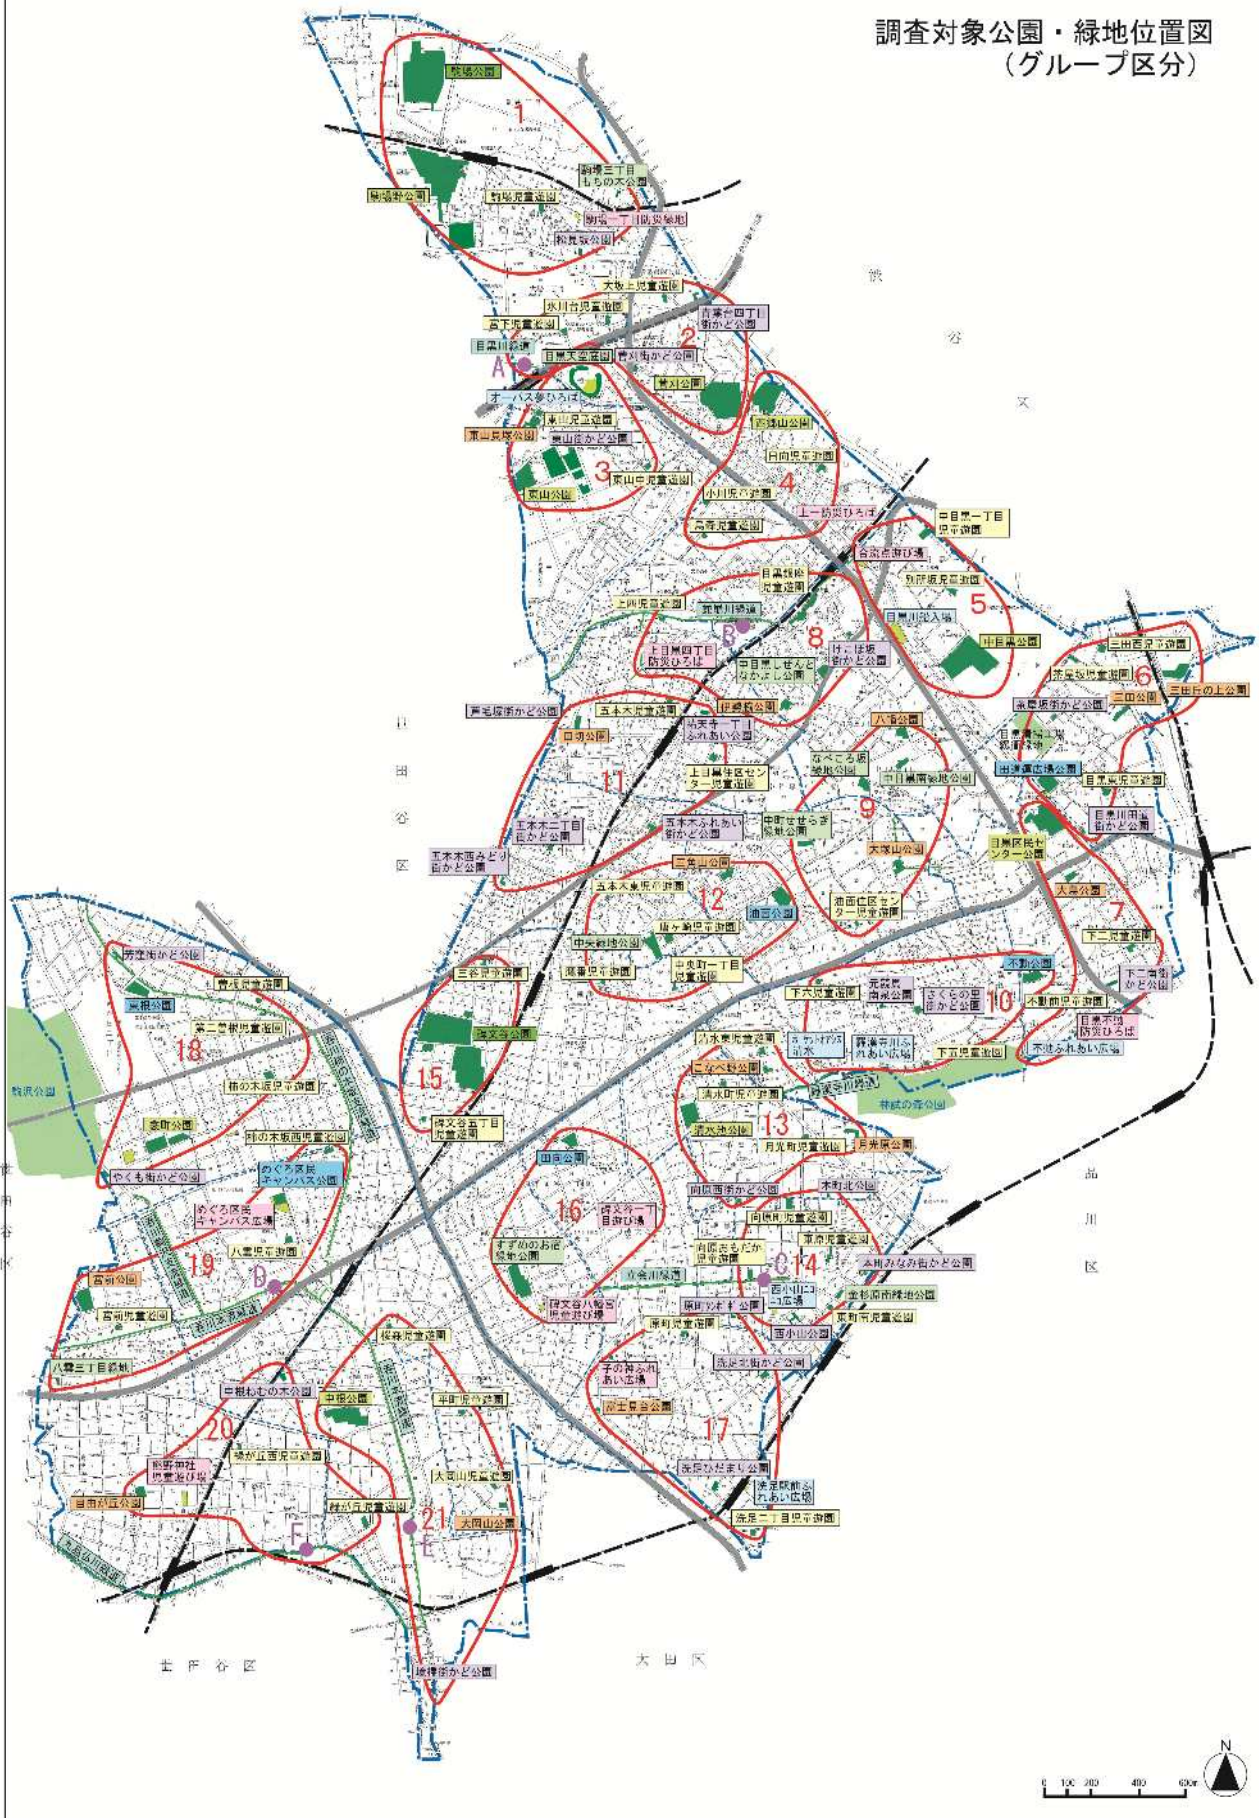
調査対象公園・緑地位置図
（グループ区分）

駒場公園
1
駒場三丁目もちの木公園
駒場野公園
駒場児童遊園
駒場一丁目防災緑地
駒場東公園
大坂上児童遊園
氷川台児童遊園
青葉台四丁目街かど公園
2
目黒川緑道
A
目黒天空庭園
菅刈街かど公園
C
菅刈公園
オーバス夢ひろば
東山児童遊園
東山街かど公園
菅刈児童遊園
3
東山中児童遊園
東山公園
西郷山公園
日向児童遊園
4
小川児童遊園
上目黒防災ひろば
菖蒲児童遊園
渋谷区
中目黒一丁目児童遊園
合流点遊び場
別所坂児童遊園
目黒銀座児童遊園
5
上目黒児童遊園
蛇崩川緑道
B
8
目黒川船入場
上目黒四丁目防災ひろば
中目黒しぜんとなかよし公園
けこぼ坂街かど公園
中目黒公園
三田西児童遊園
6
茶屋坂児童遊園
三田公園
三田丘の上公園
茶屋坂街かど公園
目黒清掃工場
目黒清掃広場
五本木児童遊園
祐天寺一丁目ふれあい公園
伊勢脇公園
碑文谷公園
八幡公園
田道広場公園
目黒東児童遊園
目黒川田道街かど公園
11
上目黒住区センター児童遊園
なべころ坂緑地公園
中目黒南緑地公園
9
中町せせらぎ緑地公園
五本木二丁目街かど公園
五本木ふれあい街かど公園
世田谷区
五本木西みどり街かど公園
目黒区民センター公園
大塚山公園
三谷山公園
大鳥公園
五本木東児童遊園
12
油面公園
油面住区センター児童遊園
7
下目黒児童遊園
鷹番児童遊園
中央緑地公園
目黒本町一丁目
下二地区かど公園
中央町一丁目児童遊園
不動公園
鷹番児童遊園
芳窪街かど公園
三谷児童遊園
下六児童遊園
元競馬場公園
さくらの里街かど公園
10
不動前児童遊園
碑文谷児童遊園
目黒不動防災ひろば
第二碑文谷児童遊園
18
碑文谷公園
清水東児童遊園
さかいざわ緑地
碑文谷川ふれあい広場
下目黒児童遊園
不動ふれあい広場
15
こなべ公園
林試の森公園
柿の木坂児童遊園
清水町児童遊園
駒沢公園
清水池公園
13
柿の木坂西児童遊園
碑文谷五丁目児童遊園
月光町児童遊園
月光原公園
原町公園
めぐろ区民キャンパス公園
目黒区民
向原西街かど公園
本町北公園
やくも街かど公園
16
碑文谷一丁目防災広場
向原児童遊園
めぐろ区民キャンパス広場
すずめのお宿緑地公園
東原児童遊園
向原ともだち児童遊園
C
14
西小山南街かど公園
八雲児童遊園
19
D
立会川緑道
西小山一広場
小杉原緑地公園
宮前公園
碑文谷八幡宮児童遊び場
原町わかば公園
原町児童遊園
西小山公園
宮前児童遊園
桜森児童遊園
洗足北街かど公園
八雲三丁目緑地
子の神ふれあい広場
中根わかば公園
中根公園
平町児童遊園
20
柿ヶ丘西児童遊園
洗足富士公園
17
熊野神社児童遊び場
大岡山児童遊園
洗足ひだまり公園
目黒八丁公園
柿ヶ丘児童遊園
21
洗足駅前ふれあい広場
F
E
大岡山公園
洗足二丁目児童遊園
緑ヶ丘街かど公園
世田谷区
大田区
品川区
N
0 100 200 400 600m